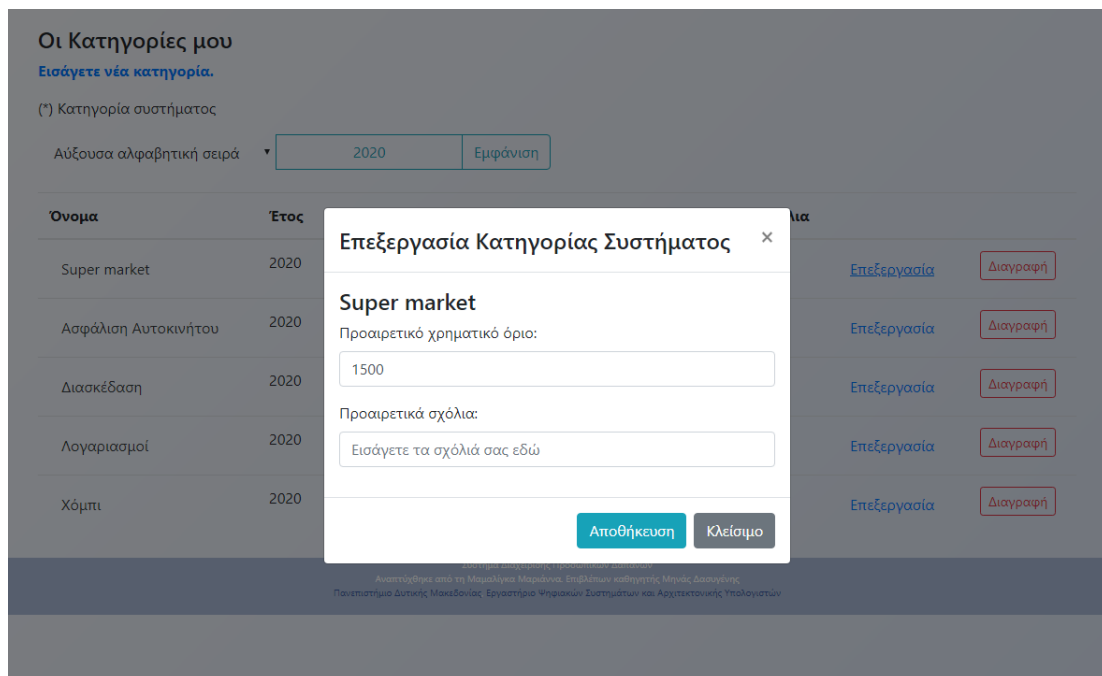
Οι Κατηγορίες μου
Εισάγετε νέα κατηγορία.

(*) Κατηγορία συστήματος

Αύξουσα αλφαβητική σειρά ▾ 2020 Εμφάνιση

| Όνομα | Έτος | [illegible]λια | | |
|---|---|---|---|---|
| Super market | 2020 | | Επεξεργασία | Διαγραφή |
| Ασφάλιση Αυτοκινήτου | 2020 | | Επεξεργασία | Διαγραφή |
| Διασκέδαση | 2020 | | Επεξεργασία | Διαγραφή |
| Λογαριασμοί | 2020 | | Επεξεργασία | Διαγραφή |
| Χόμπι | 2020 | | Επεξεργασία | Διαγραφή |

Επεξεργασία Κατηγορίας Συστήματος ×

Super market

Προαιρετικό χρηματικό όριο:

1500

Προαιρετικά σχόλια:

Εισάγετε τα σχόλιά σας εδώ

Αποθήκευση Κλείσιμο

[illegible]
Αναπτύχθηκε από τη Μαμαλίγκα Μαριάννα. Επιβλέπων καθηγητής Μηνάς Δασυγένης
Πανεπιστήμιο Δυτικής Μακεδονίας. Εργαστήριο Ψηφιακών Συστημάτων και Αρχιτεκτονικής Υπολογιστών